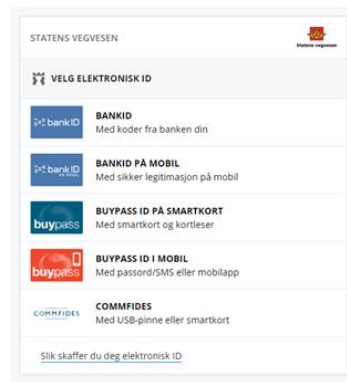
STATENS VEGVESEN

Statens vegvesen

VELG ELEKTRONISK ID

bankID
BANKID
Med koder fra banken din

bankID
BANKID PÅ MOBIL
Med sikker legitimasjon på mobil

buypass
BUYPASS ID PÅ SMARTKORT
Med smartkort og kortleser

buypass
BUYPASS ID I MOBIL
Med passord/SMS eller mobilapp

COMMFIDES
COMMFIDES
Med USB-pinne eller smartkort

Slik skaffer du deg elektronisk ID